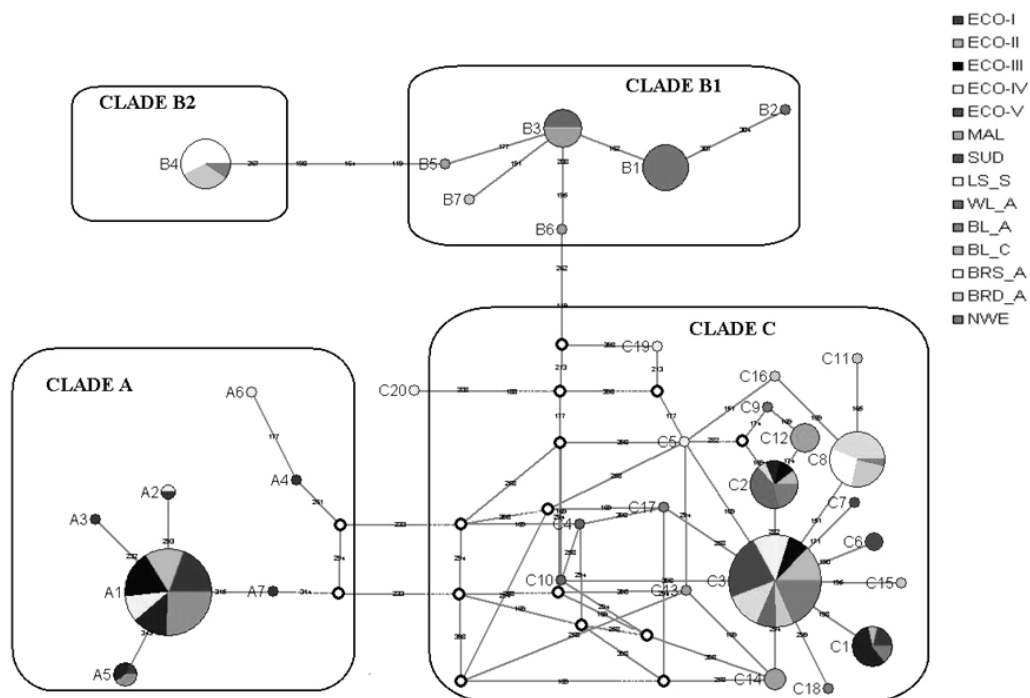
ECO-I
ECO-II
ECO-III
ECO-IV
ECO-V
MAL
SUD
LS_S
WL_A
BL_A
BL_C
BRS_A
BRD_A
NWE

CLADE B2
B4

CLADE B1
B3
B2
B5
B1
B7
B6

CLADE C
C19
C20
C11
C16
C9
C12
C5
C8
C2
C17
C7
C4
C6
C10
C13
C3
C15
C1
C14
C18

CLADE A
A6
A4
A2
A3
A1
A7
A5